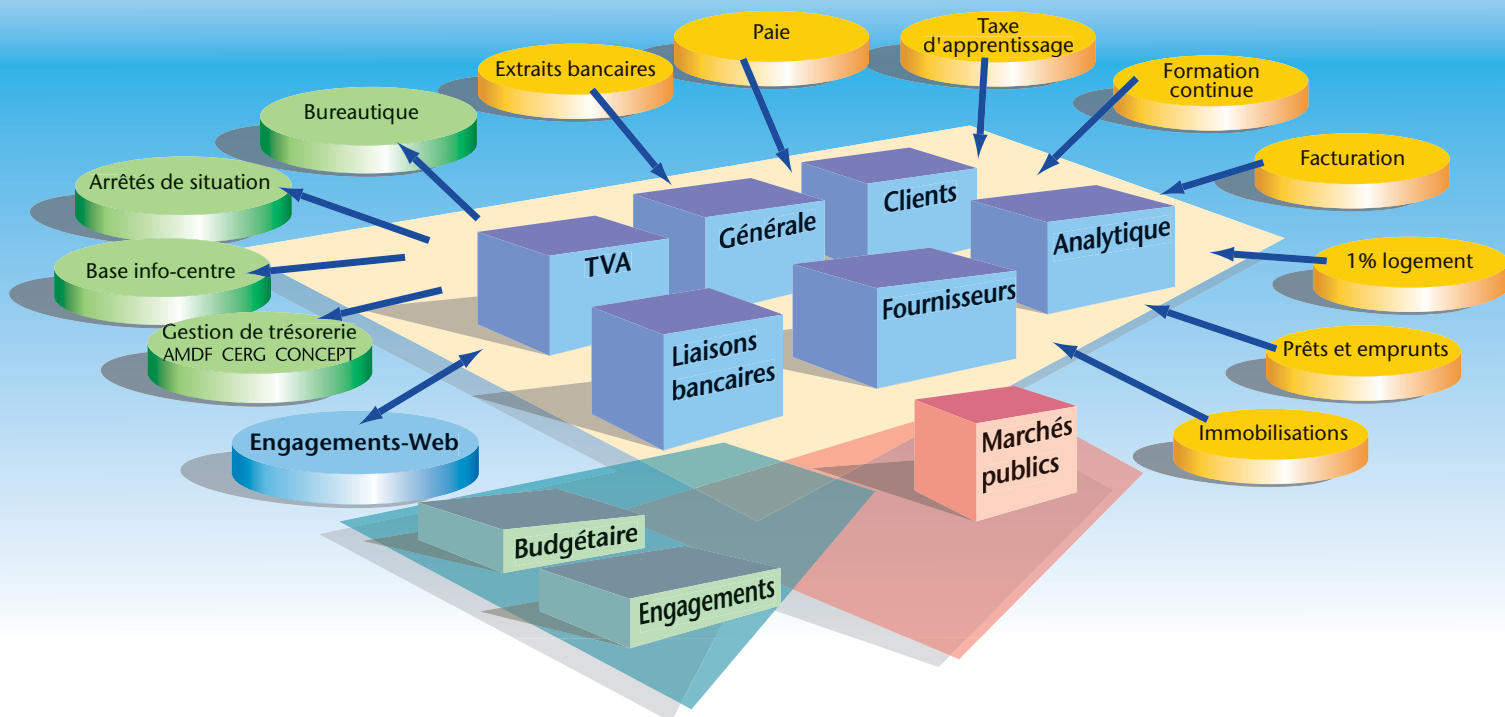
Paie

Taxe d'apprentissage

Extraits bancaires

Formation continue

Bureautique

Facturation

Arrêtés de situation

Clients

Générale

Analytique

TVA

Base info-centre

1% logement

Fournisseurs

Gestion de trésorerie
AMDF CERG CONCEPT

Liaisons bancaires

Prêts et emprunts

Engagements-Web

Marchés publics

Immobilisations

Budgétaire

Engagements